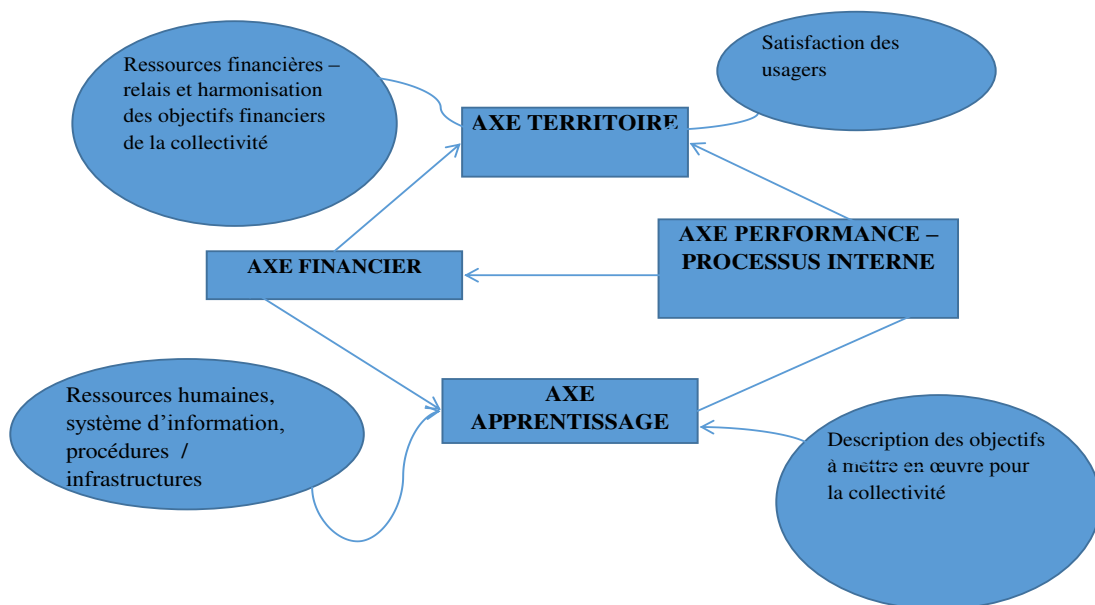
Ressources financières – relais et harmonisation des objectifs financiers de la collectivité

Satisfaction des usagers

AXE TERRITOIRE

AXE PERFORMANCE – PROCESSUS INTERNE

AXE FINANCIER

AXE APPRENTISSAGE

Ressources humaines, système d’information, procédures / infrastructures

Description des objectifs à mettre en œuvre pour la collectivité